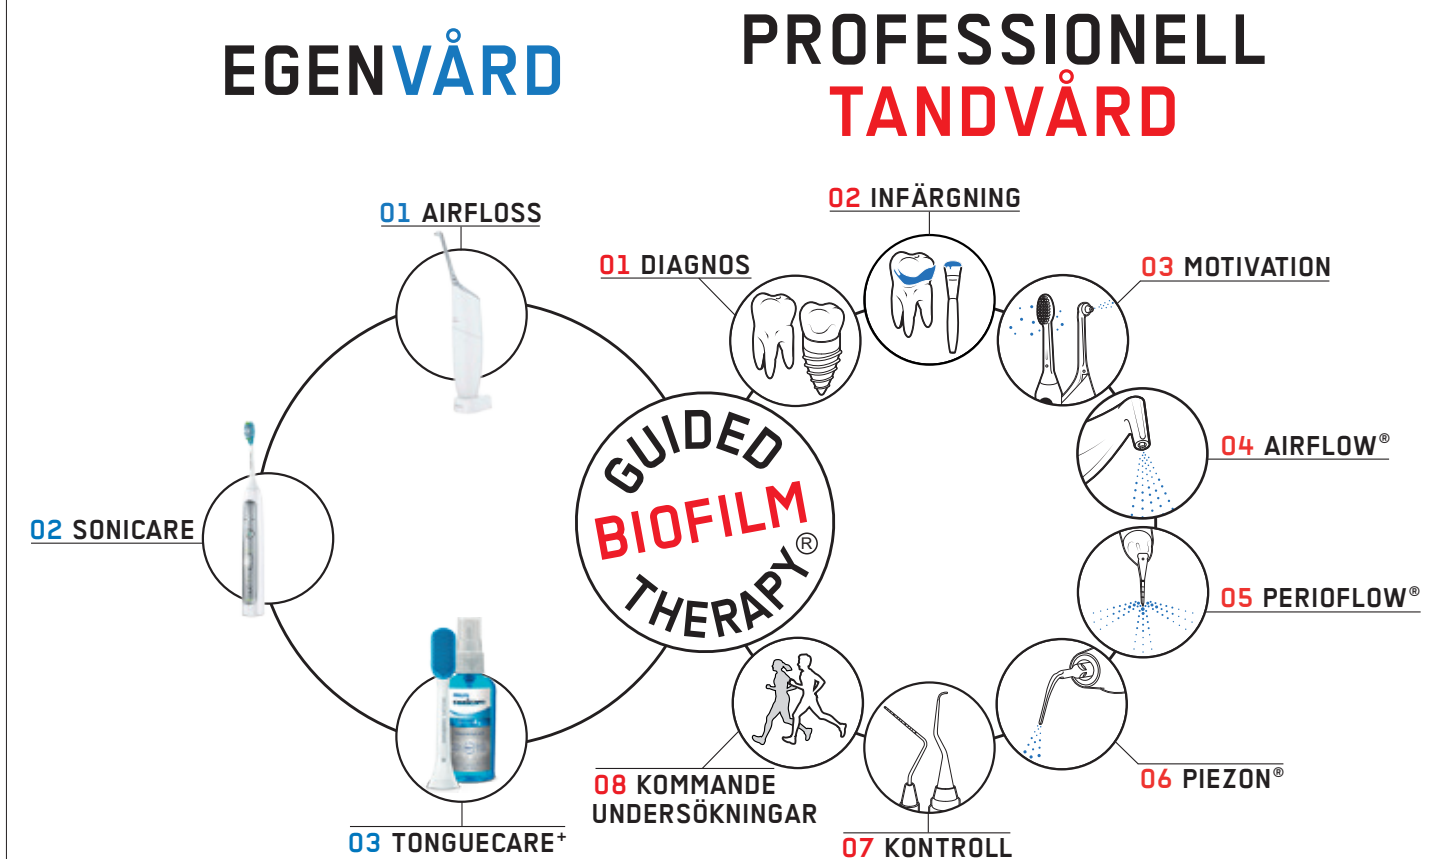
EGENVÅRD

PROFESSIONELL TANDVÅRD

01 AIRFLOSS

02 SONICARE

03 TONGUECARE⁺

GUIDED BIOFILM THERAPY®

01 DIAGNOS

02 INFÄRGNING

03 MOTIVATION

04 AIRFLOW®

05 PERIOFLOW®

06 PIEZON®

07 KONTROLL

08 KOMMANDE UNDERSÖKNINGAR